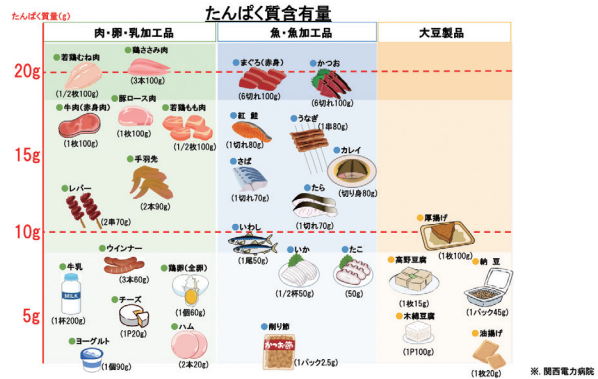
たんぱく質含有量

たんぱく質量(g)

20g
15g
10g
5g

肉・卵・乳加工品

若鶏むね肉
(1/2枚100g)
鶏ささみ肉
(3本100g)
牛肉(赤身肉)
(1枚100g)
豚ロース肉
(1枚100g)
若鶏もも肉
(1/2枚100g)
手羽先
(2本90g)
レバー
(2串70g)
ウインナー
(3本60g)
牛乳
MILK
(1杯200g)
鶏卵(全卵)
(1個60g)
チーズ
(1P20g)
ヨーグルト
(1個90g)
ハム
(2本20g)

魚・魚加工品

まぐろ(赤身)
(6切れ100g)
かつお
(6切れ100g)
紅鮭
(1切れ80g)
うなぎ
(1串80g)
カレイ
(切り身80g)
さば
(1切れ70g)
たら
(1切れ70g)
いわし
(1尾50g)
いか
(1/2杯50g)
たこ
(50g)
削り節
かつお節
(1パック2.5g)

大豆製品

厚揚げ
(1枚100g)
高野豆腐
(1枚15g)
納豆
(1パック45g)
木綿豆腐
(1P100g)
油揚げ
(1枚20g)

※. 関西電力病院